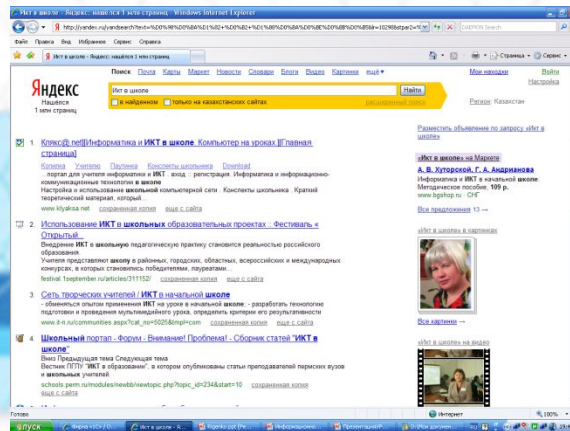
Икт в школе – Яндекс: нашёлся 1 млн страниц - Windows Internet Explorer

http://yandex.ru/yandsearch?text=%D0%98%D0%BA%D1%82+%D0%B2+%D1%88%D0%BA%D0%BE%D0%BB%D0%B5&lr=10298&stpar2=%

DAEMON Search

Файл Правка Вид Избранное Сервис Справка

Икт в школе - Яндекс: нашёлся 1 млн страниц

Страница Сервис

Поиск Почта Карты Маркет Новости Словари Блоги Видео Картинки ещё

Мои находки Войти

Настройка

Яндекс

Нашёлся 1 млн страниц

Икт в школе

Найти

в найденном только на казахстанских сайтах

расширенный поиск

Регион: Казахстан

1. Кляксa@.net||Информатика и ИКТ в школе. Компьютер на уроках ||Главная страница||

Копилка Учителю Паутинка Конспекты школьника Download

...портал для учителя информатики и ИКТ... вход... регистрация. Информатика и информационно-коммуникационные технологии в школе

Настройка и использование школьной компьютерной сети... Конспекты школьника... Краткий теоретический материал, который...

www.klyaksa.net сохраненная копия еще с сайта

2. Использование ИКТ в школьных образовательных проектах :: Фестиваль « Открытый...

Внедрение ИКТ в школьную педагогическую практику становится реальностью российского образования...

Учителя представляют школу в районных, городских, областных, всероссийских и международных конкурсах, в которых становились победителями, лауреатами...

festival.1september.ru/articles/311152/ сохраненная копия еще с сайта

3. Сеть творческих учителей / ИКТ в начальной школе

...обменяться опытом применения ИКТ на уроке в начальной школе... разработать технологию подготовки и проведения мультимедийного урока, определить критерии его результативности

www.it-n.ru/communities.aspx?cat_no=5025&tmpl=com сохраненная копия еще с сайта

4. Школьный портал - Форум - Внимание! Проблема! - Сборник статей "ИКТ в школе"

Вниз Предыдущая тема Следующая тема

Вестник ПГПУ "ИКТ в образовании", в котором опубликованы статьи преподавателей пермских вузов и школьных учителей.

schools.perm.ru/modules/newbb/viewtopic.php?topic_id=234&start=10 сохраненная копия

еще с сайта

Разместить объявление по запросу «Икт в школе»

«Икт в школе» на Маркете

А. В. Хуторской, Г. А. Андрианова

Информатика и ИКТ в начальной школе. Методическое пособие. 109 р.

www.bgshop.ru СНГ

Все предложения 13 →

«Икт в школе» в картинках

Все картинки →

«Икт в школе» на видео

Готово

Интернет

100%

пуск

Икт в школе - Я...

Информационн...

Презентация Р...

Мои докумен...